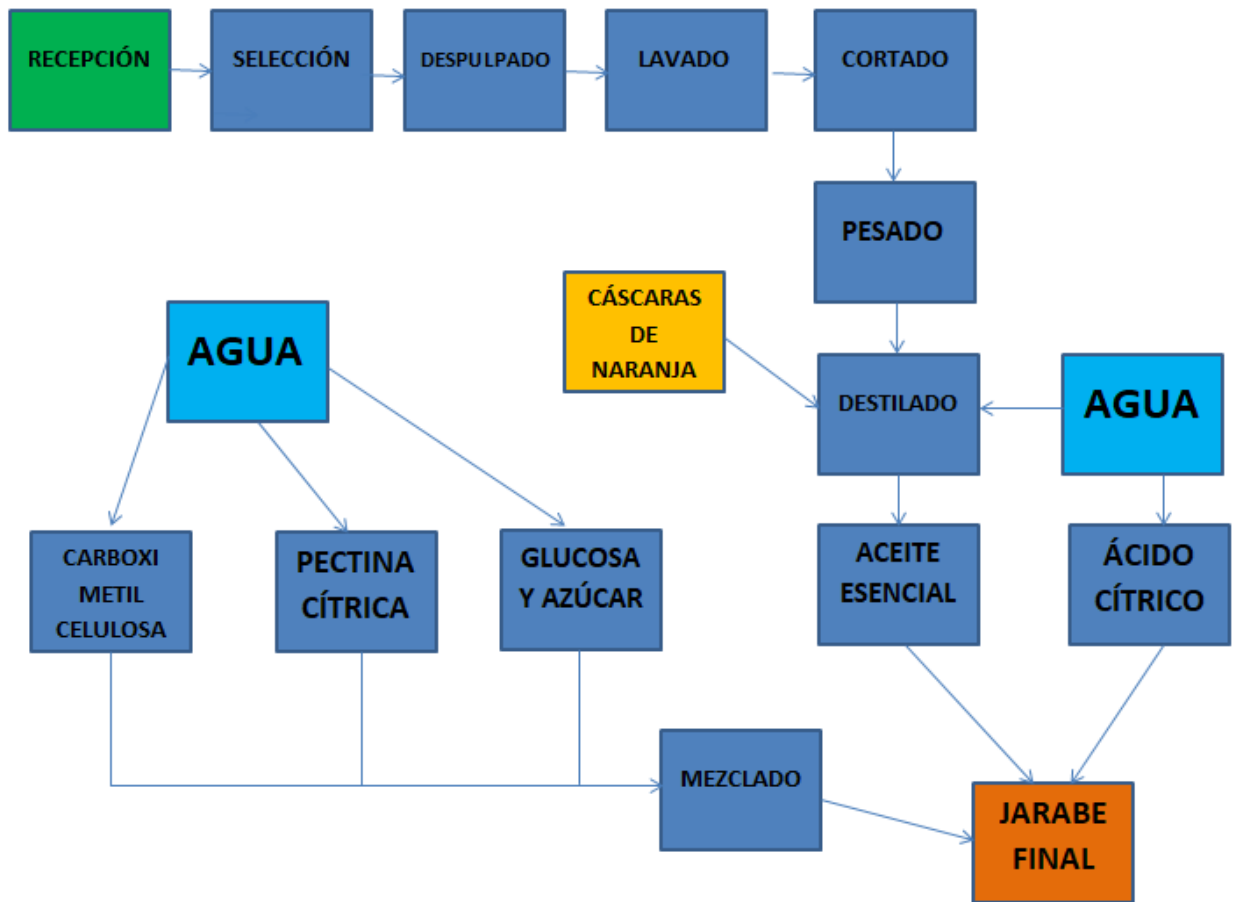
RECEPCIÓN

SELECCIÓN

DESPULPADO

LAVADO

CORTADO

PESADO

CÁSCARAS DE NARANJA

AGUA

DESTILADO

AGUA

CARBOXI METIL CELULOSA

PECTINA CÍTRICA

GLUCOSA Y AZÚCAR

ACEITE ESENCIAL

ÁCIDO CÍTRICO

MEZCLADO

JARABE FINAL